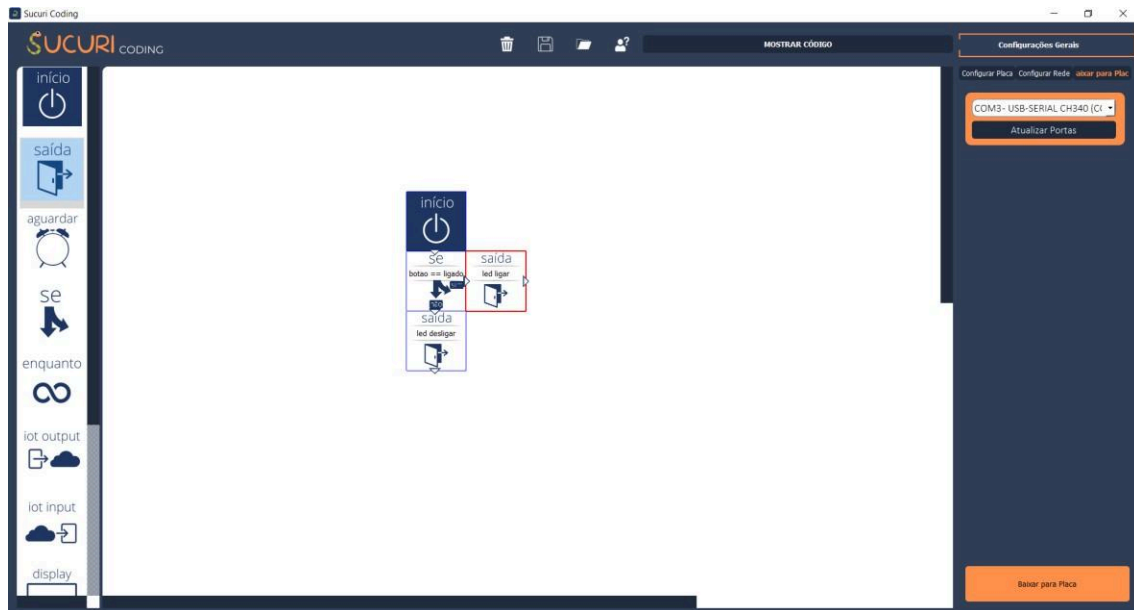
Sucuri Coding

SUCURI CODING

MOSTRAR CÓDIGO

Configurações Gerais

Configurar Placa Configurar Rede aixar para Plac

COM3- USB-SERIAL CH340 (C(

Atualizar Portas

início

saída

aguardar

se

enquanto

iot output

iot input

display

início

se
botao == ligado

saída
led ligar

saída
led desligar

Baixar para Placa